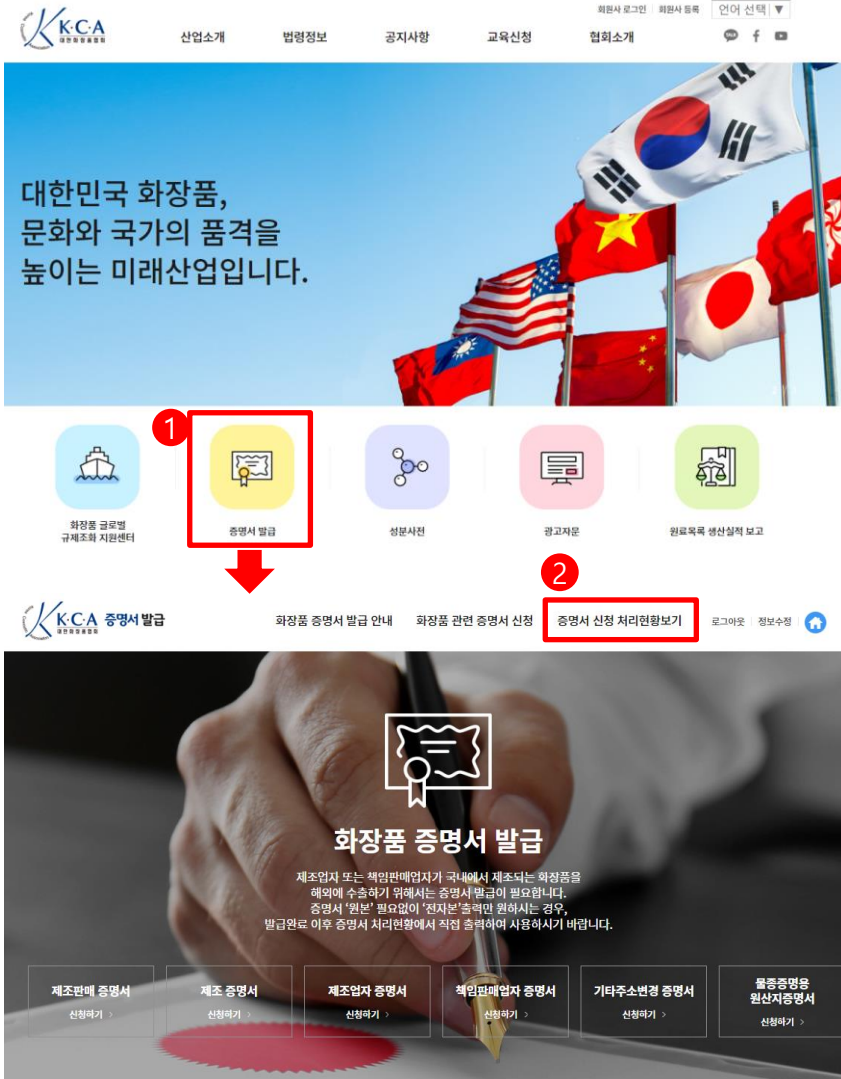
K·C·A
대한화장품협회

회원사 로그인 | 회원사 등록 | 언어 선택 ▼

산업소개 법령정보 공지사항 교육신청 협회소개

대한민국 화장품,
문화와 국가의 품격을
높이는 미래산업입니다.

화장품 글로벌 규제조화 지원센터

1

증명서 발급

성분사전

광고자문

원료목록 생산실적 보고

2

K·C·A 증명서 발급
대한화장품협회

화장품 증명서 발급 안내 화장품 관련 증명서 신청 증명서 신청 처리현황보기 로그아웃 | 정보수정

화장품 증명서 발급

제조업자 또는 책임판매업자가 국내에서 제조되는 화장품을 해외에 수출하기 위해서는 증명서 발급이 필요합니다. 증명서 '원본' 필요없이 '전자본'출력만 원하시는 경우, 발급완료 이후 증명서 처리현황에서 직접 출력하여 사용하시기 바랍니다.

제조판매 증명서
신청하기 >

제조 증명서
신청하기 >

제조업자 증명서
신청하기 >

책임판매업자 증명서
신청하기 >

기타주소변경 증명서
신청하기 >

물품증명용 원산지증명서
신청하기 >